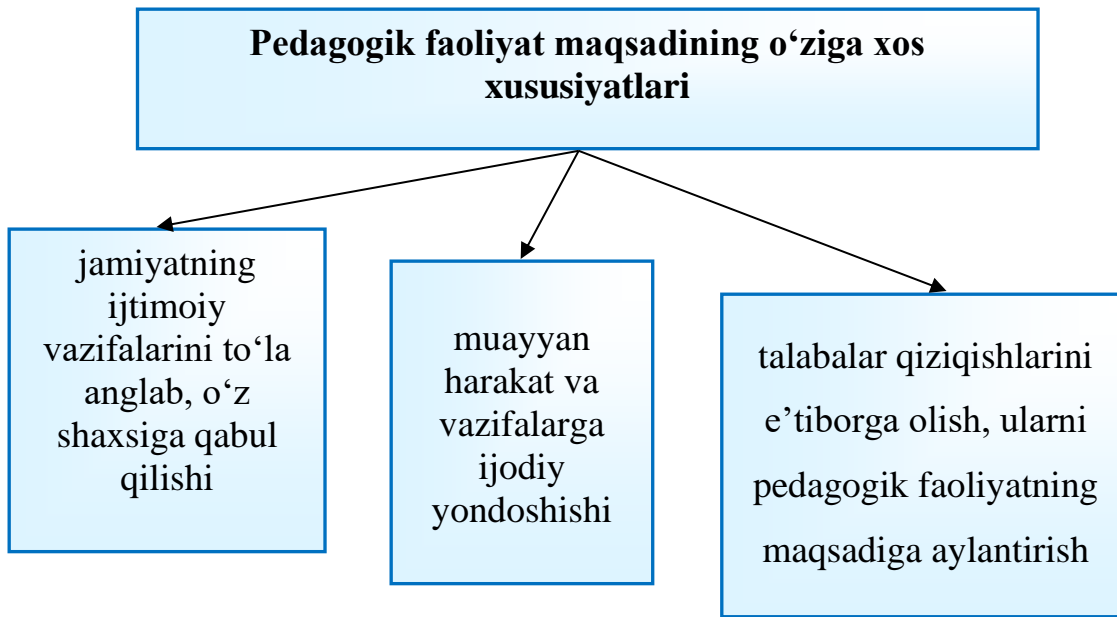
Pedagogik faoliyat maqsadining o‘ziga xos xususiyatlari

jamiyatning ijtimoiy vazifalarini to‘la anglab, o‘z shaxsiga qabul qilishi

muayyan harakat va vazifalarga ijodiy yondoshishi

talabalar qiziqishlarini e’tiborga olish, ularni pedagogik faoliyatning maqsadiga aylantirish